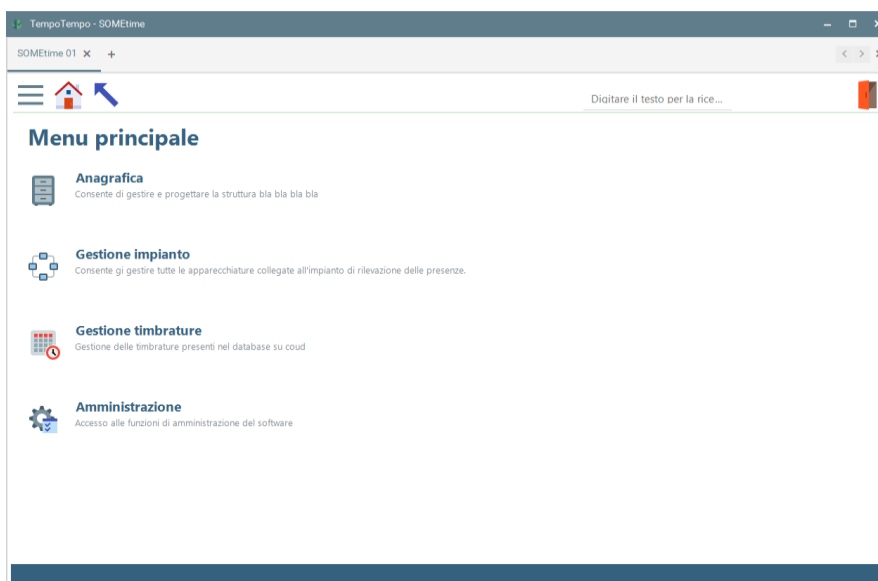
TempoTempo - SOMEtime

SOMEtime 01 ✕ +

Digitare il testo per la rice...

Menu principale

Anagrafica
Consente di gestire e progettare la struttura bla bla bla bla

Gestione impianto
Consente gi gestire tutte le apparecchiature collegate all'impianto di rilevazione delle presenze.

Gestione timbrature
Gestione delle timbrature presenti nel database su coud

Amministrazione
Accesso alle funzioni di amministrazione del software